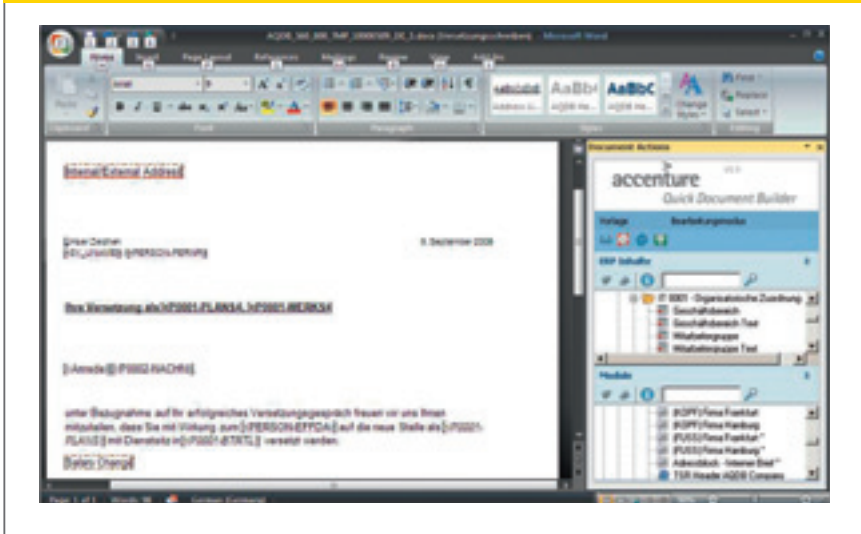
AQDB_SEL_BRI_TMP_10000109_DE_1.docx [Versetzungsschreiben] - Microsoft Word

Home Insert Page Layout References Mailings Review View Add-Ins

Paste Clipboard Font Paragraph Styles Editing

Arial 9

AaBbCcDd AaBbC AaBbC

Address Li... AQDB He... AQDB He...

Change Styles

Find Replace Select

Internal/External Address

Unser Zeichen 8. September 2008

[Illegible] [PERSON-PERNR]

Ihre Versetzung als [P0001-PLANS] [P0001-WERKS]

[Anrede] [P0002-NACHN]

unter Bezugnahme auf Ihr erfolgreiches Versetzungsgespräch freuen wir uns Ihnen mitzuteilen, dass Sie mit Wirkung zum [PERSON-EFFDA] auf die neue Stelle als [P0001-PLANS] mit Dienstsitz in [P0001-BTRTL] versetzt werden.

Salary Change

Document Actions

accenture

Quick Document Builder

Vorlage Bearbeitungsmodus

ERP Inhalte

IT 0001 - Organisatorische Zuordnung

Geschäftsbereich

Geschäftsbereich Text

Mitarbeitergruppe

Mitarbeitergruppe Text

Module

[KOPF] Firma Frankfurt

[KOPF] Firma Hamburg

[FUSS] Firma Frankfurt

[FUSS] Firma Hamburg

Adressblock - Internal Brief

TSR Header AQDB Company

Page: 1 of 1 Words: 96 German (Germany)